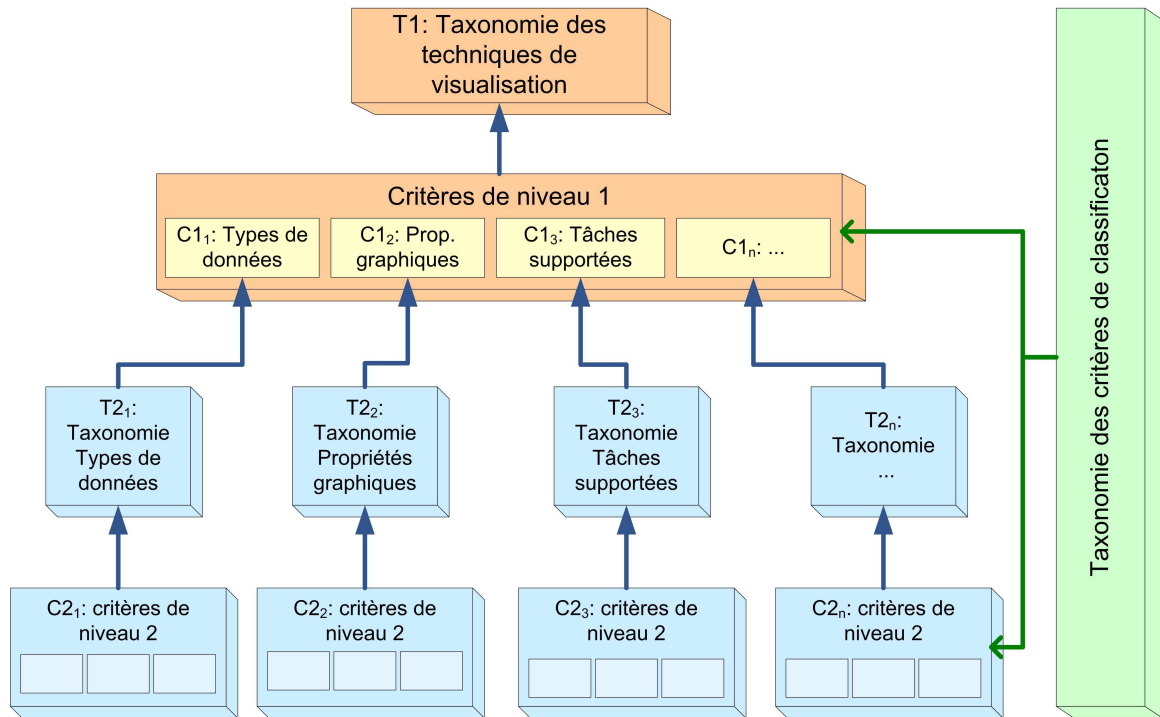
T1: Taxonomie des techniques de visualisation

Critères de niveau 1

$C1_1$: Types de données

$C1_2$: Prop. graphiques

$C1_3$: Tâches supportées

$C1_n$: ...

$T2_1$: Taxonomie Types de données

$T2_2$: Taxonomie Propriétés graphiques

$T2_3$: Taxonomie Tâches supportées

$T2_n$: Taxonomie ...

$C2_1$: critères de niveau 2

$C2_2$: critères de niveau 2

$C2_3$: critères de niveau 2

$C2_n$: critères de niveau 2

Taxonomie des critères de classificaton